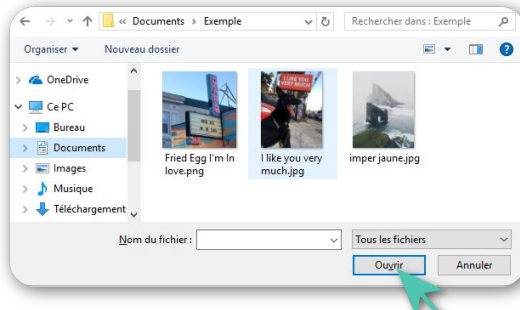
« Documents › Exemple
Rechercher dans : Exemple
Organiser ▾
Nouveau dossier
OneDrive
Ce PC
Bureau
Documents
Images
Musique
Téléchargement
I LOVE YOU VERY MUCH
Fried Egg I'm In love.png
I like you very much.jpg
imper jaune.jpg
Nom du fichier :
Tous les fichiers
Ouvrir
Annuler